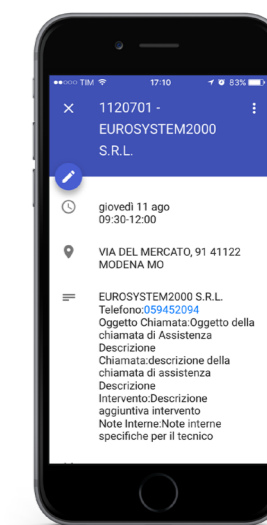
●●○○○ TIM 17:10 83%

1120701 - EUROSYSTEM2000 S.R.L.

giovedì 11 ago
09:30-12:00

VIA DEL MERCATO, 91 41122 MODENA MO

EUROSYSTEM2000 S.R.L.
Telefono:059452094
Oggetto Chiamata:Oggetto della chiamata di Assistenza
Descrizione Chiamata:descrizione della chiamata di assistenza
Descrizione Intervento:Descrizione aggiuntiva intervento
Note Interne:Note interne specifiche per il tecnico